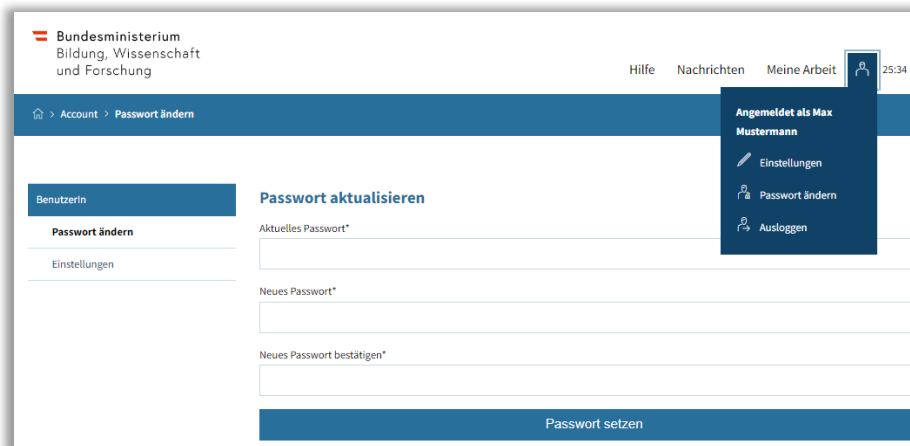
Bundesministerium
Bildung, Wissenschaft
und Forschung

Hilfe Nachrichten Meine Arbeit 25:34

> Account > Passwort ändern

Angemeldet als Max Mustermann

Einstellungen

Passwort ändern

Ausloggen

BenutzerIn

Passwort ändern

Einstellungen

Passwort aktualisieren

Aktuelles Passwort*

Neues Passwort*

Neues Passwort bestätigen*

Passwort setzen